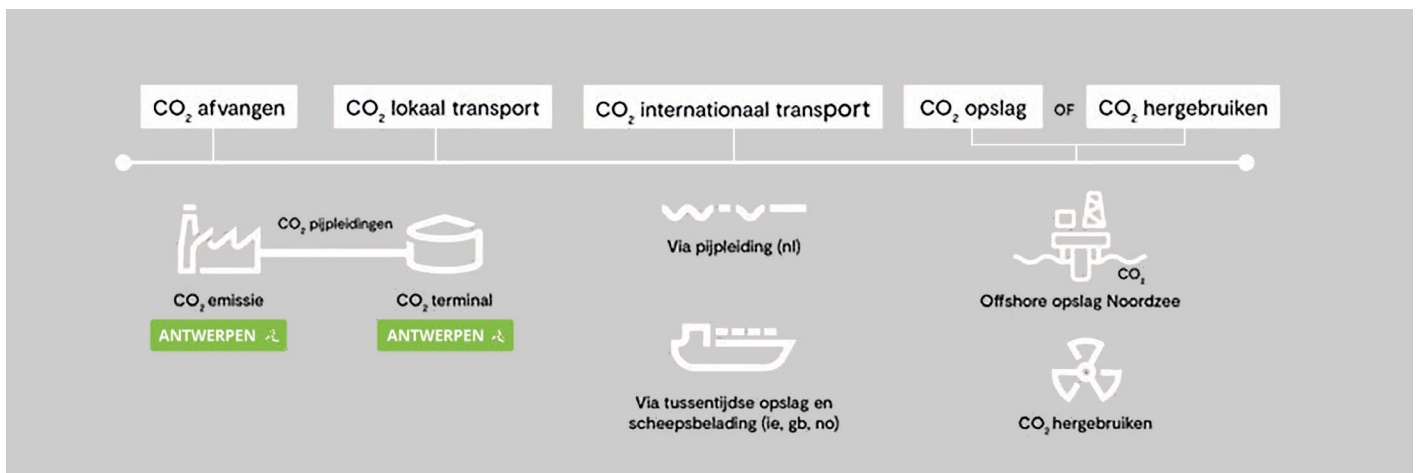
$CO_2$ afvangen

$CO_2$ lokaal transport

$CO_2$ internationaal transport

$CO_2$ opslag OF $CO_2$ hergebruiken

$CO_2$ pijpleidingen

$CO_2$ emissie

ANTWERPEN

$CO_2$ terminal

ANTWERPEN

Via pijpleiding (nl)

Via tussentijdse opslag en scheepsbelading (ie, gb, no)

$CO_2$

Offshore opslag Noordzee

$CO_2$ hergebruiken